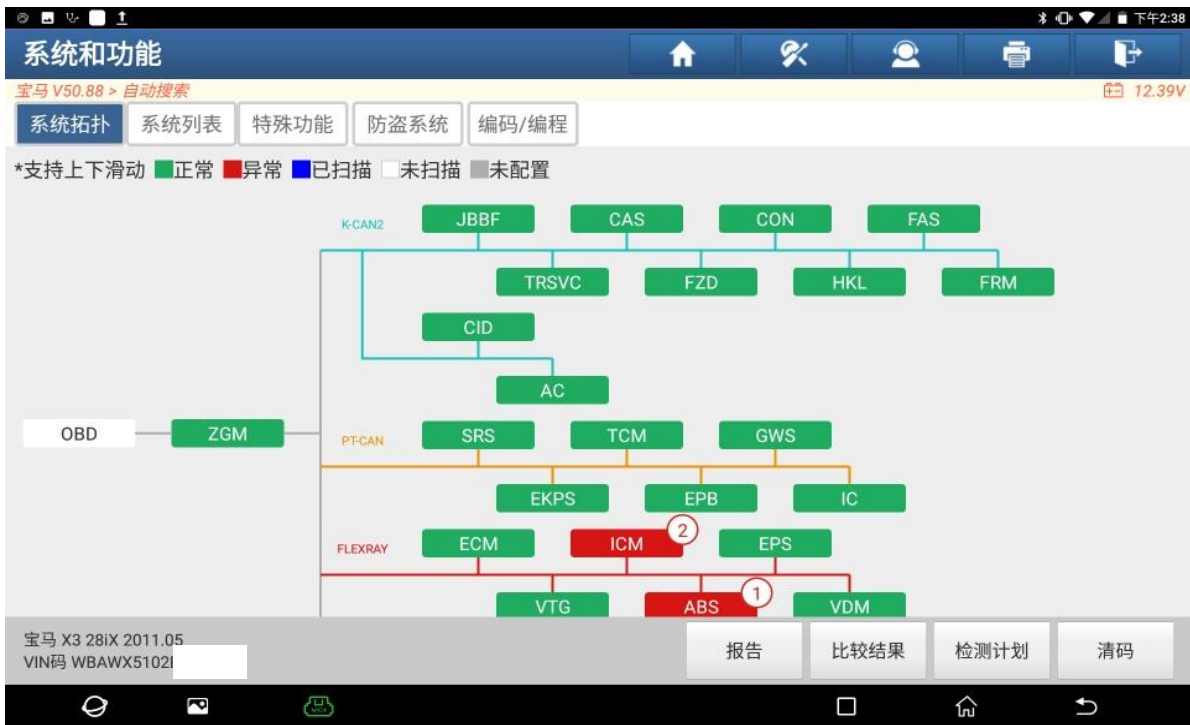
下午2:38

系统和功能

宝马 V50.88 > 自动搜索

12.39V

系统拓扑 系统列表 特殊功能 防盗系统 编码/编程

*支持上下滑动 正常 异常 已扫描 未扫描 未配置

K-CAN2
JBBF CAS CON FAS
TRSVC FZD HKL FRM
CID
AC

OBD ZGM

PT-CAN
SRS TCM GWS
EKPS EPB IC

FLEXRAY
ECM ICM 2 EPS
VTG ABS 1 VDM

宝马 X3 28iX 2011.05
VIN码 WBAWX5102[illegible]

报告 比较结果 检测计划 清码